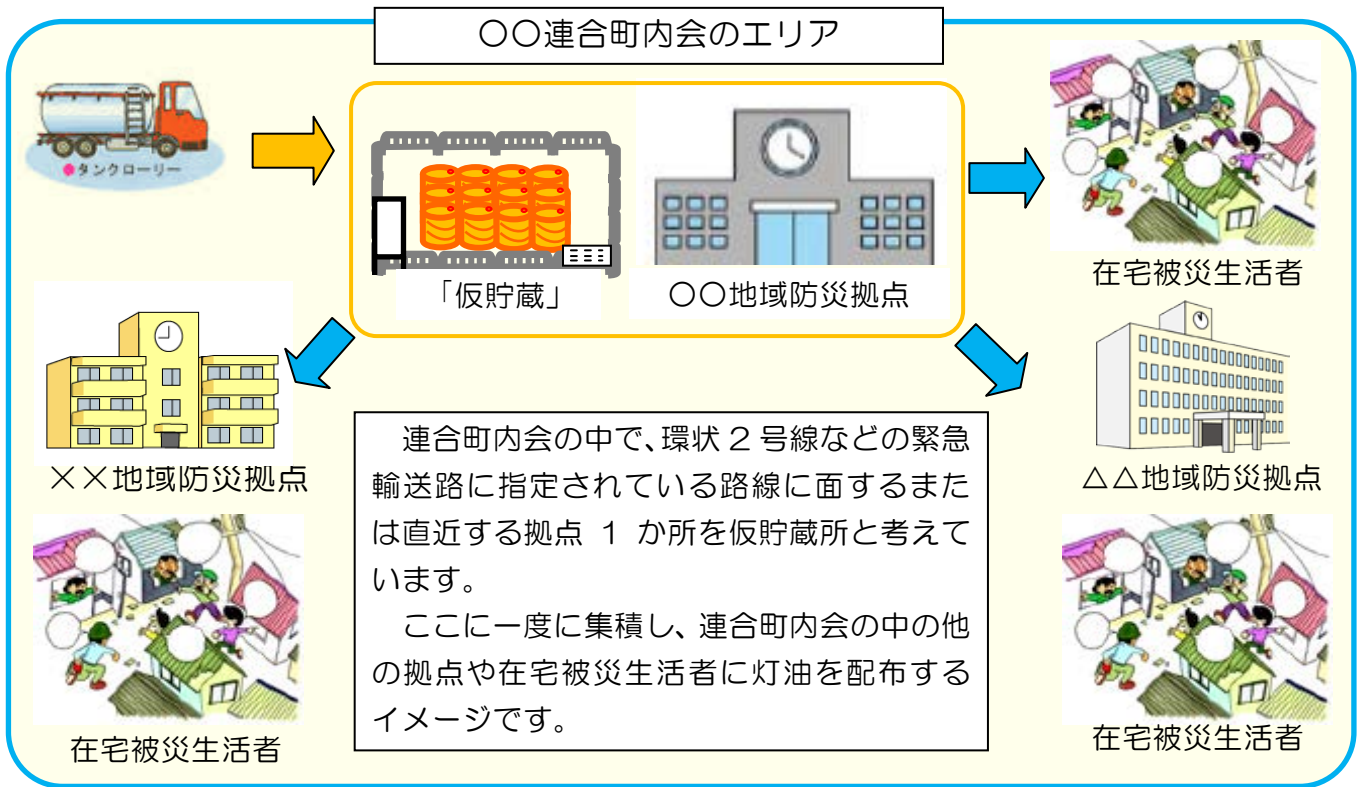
○○連合町内会のエリア

●タンクローリー

「仮貯蔵」

○○地域防災拠点

在宅被災生活者

××地域防災拠点

△△地域防災拠点

連合町内会の中で、環状２号線などの緊急輸送路に指定されている路線に面するまたは直近する拠点 １ か所を仮貯蔵所と考えています。

ここに一度に集積し、連合町内会の中の他の拠点や在宅被災生活者に灯油を配布するイメージです。

在宅被災生活者

在宅被災生活者